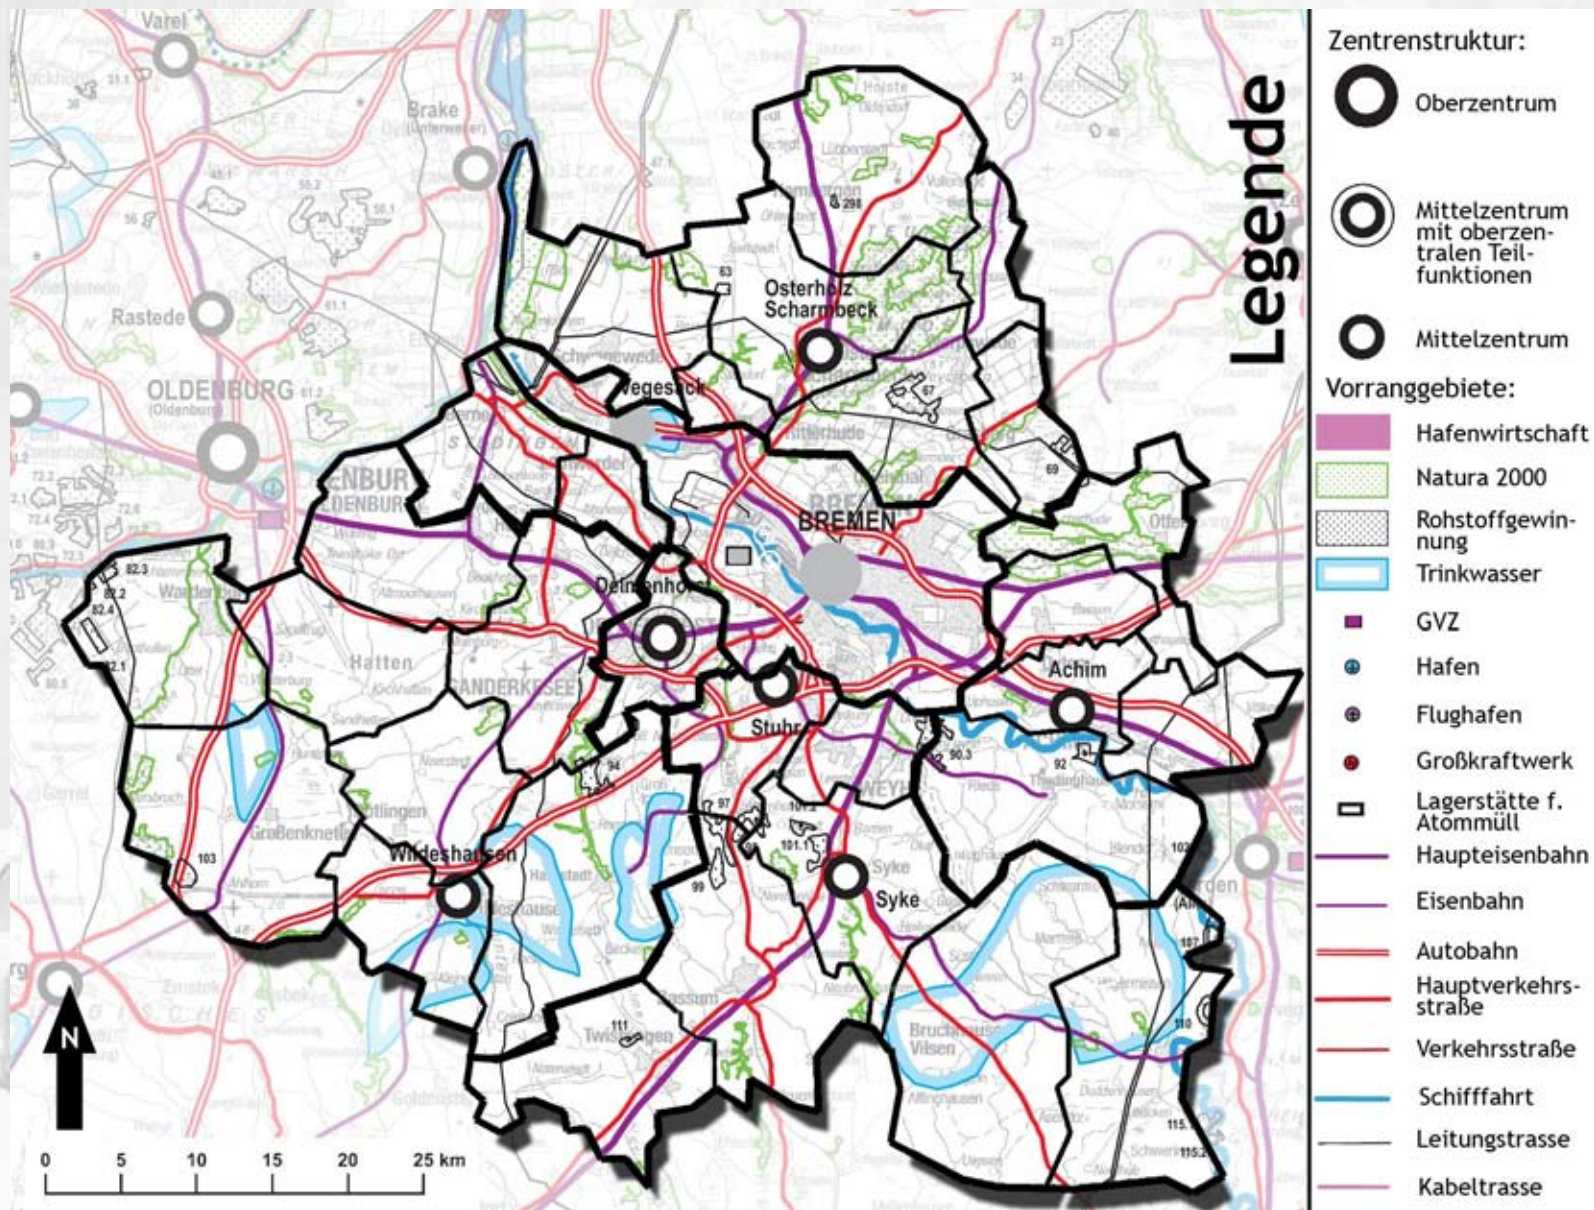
Varel
Brake (Unterweser)
Rastede
OLDENBURG (Oldenburg)
Osterholz Scharmbeck
Vegesack
BREMEN
Delmenhorst
Hatten
GANDERKESEE
Stuhr
Achim
Wildeshausen
Syke
Großenkneten
Twistringen
Bruchhausen Vilsen
Bassum
N
0 5 10 15 20 25 km

Legende

Zentrenstruktur:
Oberzentrum
Mittelzentrum mit oberzentralen Teilfunktionen
Mittelzentrum
Vorranggebiete:
Hafenwirtschaft
Natura 2000
Rohstoffgewinnung
Trinkwasser
GVZ
Hafen
Flughafen
Großkraftwerk
Lagerstätte f. Atommüll
Haupteisenbahn
Eisenbahn
Autobahn
Hauptverkehrsstraße
Verkehrsstraße
Schifffahrt
Leitungstrasse
Kabeltrasse